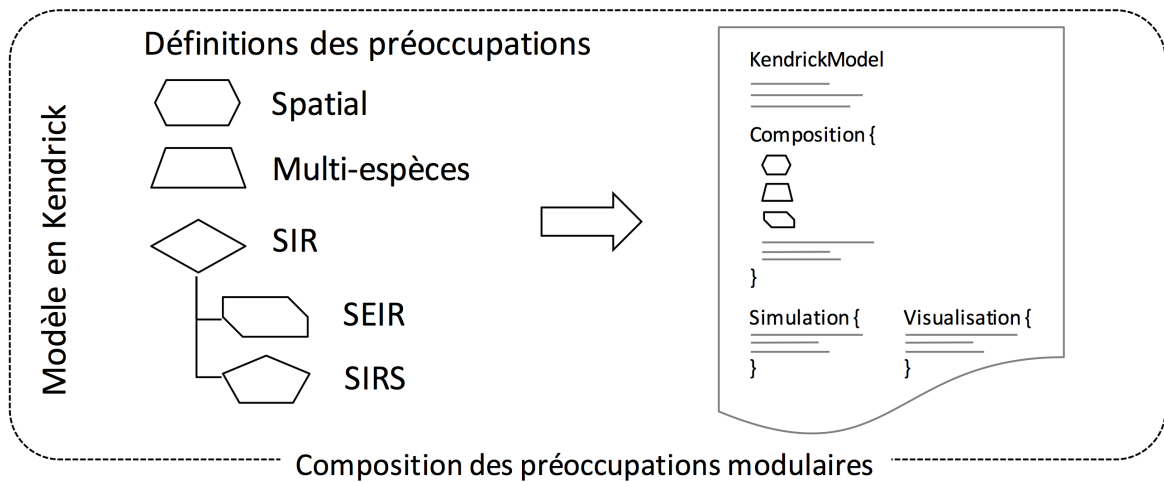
Modèle en Kendrick

Définitions des préoccupations

Spatial

Multi-espèces

SIR

SEIR

SIRS

KendrickModel

Composition {

}

Simulation {

}

Visualisation {

}

Composition des préoccupations modulaires